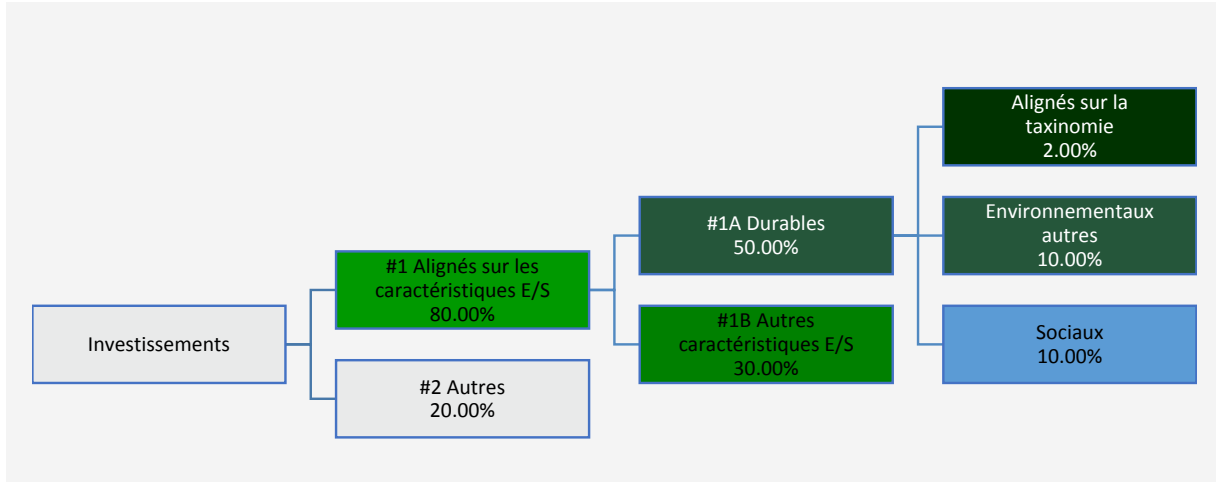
Investissements

#1 Alignés sur les caractéristiques E/S
80.00%

#2 Autres
20.00%

#1A Durables
50.00%

#1B Autres caractéristiques E/S
30.00%

Alignés sur la taxinomie
2.00%

Environnementaux autres
10.00%

Sociaux
10.00%